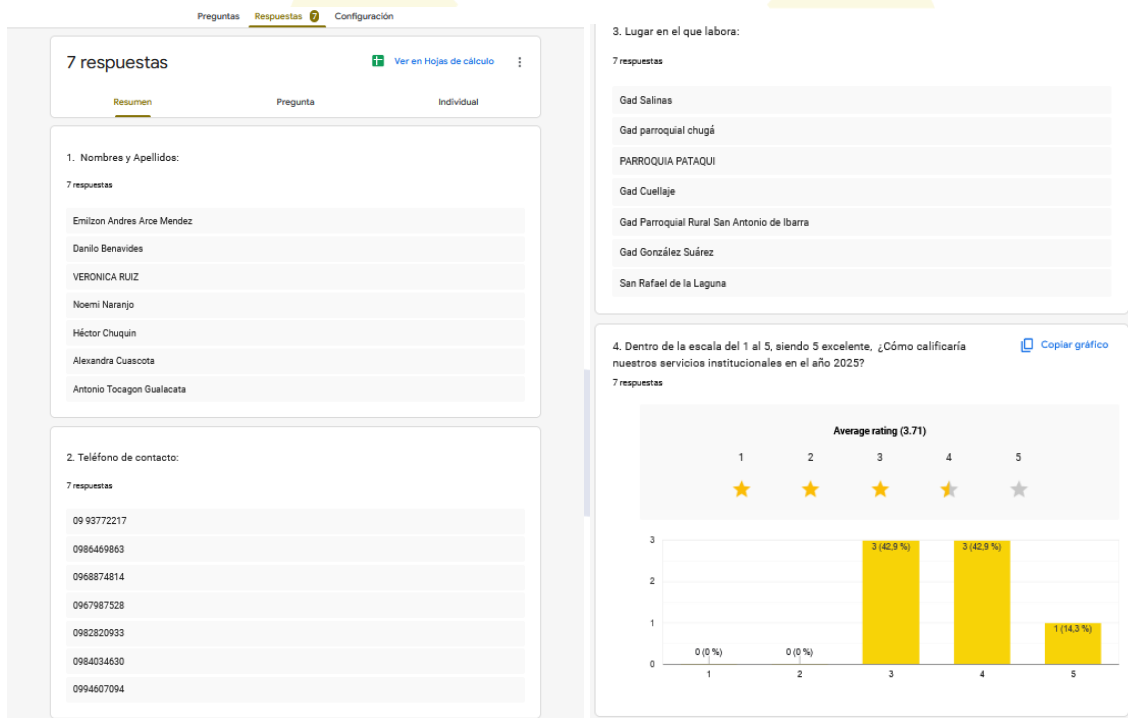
Preguntas Respuestas 7 Configuración

7 respuestas

Ver en Hojas de cálculo

Resumen Pregunta Individual

1. Nombres y Apellidos:

7 respuestas

Emilzon Andres Arce Mendez

Danilo Benavides

VERONICA RUIZ

Noemi Naranjo

Héctor Chuquin

Alexandra Cuascota

Antonio Tocagon Gualacata

2. Teléfono de contacto:

7 respuestas

09 93772217

0986469863

0968874814

0967987528

0982820933

0984034630

0994607094

3. Lugar en el que labora:

7 respuestas

Gad Salinas

Gad parroquial chugá

PARROQUIA PATAQUI

Gad Cuellaje

Gad Parroquial Rural San Antonio de Ibarra

Gad González Suárez

San Rafael de la Laguna

4. Dentro de la escala del 1 al 5, siendo 5 excelente, ¿Cómo calificaría nuestros servicios institucionales en el año 2025?

Copiar gráfico

7 respuestas

Average rating (3.71)

1 2 3 4 5

3
2
1
0

0 (0 %) 0 (0 %) 3 (42,9 %) 3 (42,9 %) 1 (14,3 %)

1 2 3 4 5